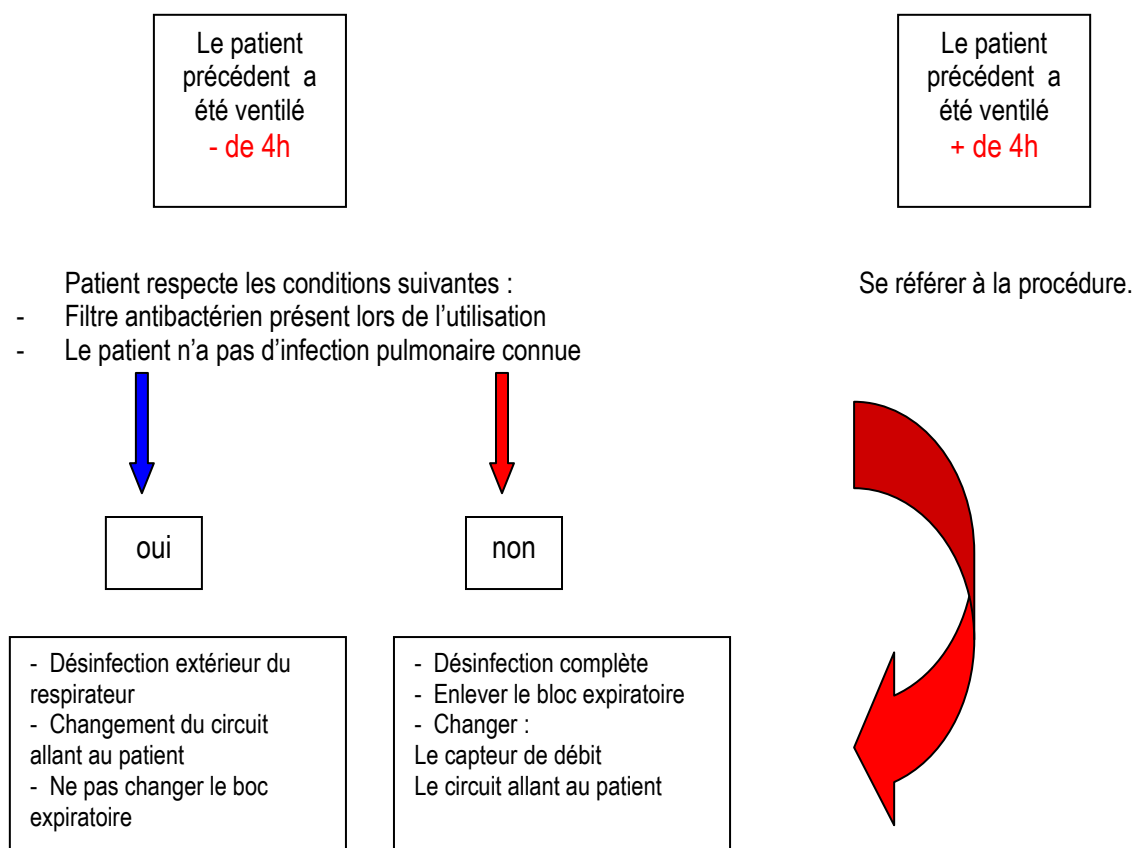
Le patient précédent a été ventilé
- de 4h

Le patient précédent a été ventilé
+ de 4h

Patient respecte les conditions suivantes :
- Filtre antibactérien présent lors de l'utilisation
- Le patient n'a pas d'infection pulmonaire connue

Se référer à la procédure.

oui

non

- Désinfection extérieur du respirateur
- Changement du circuit allant au patient
- Ne pas changer le boc expiratoire

- Désinfection complète
- Enlever le bloc expiratoire
- Changer :
Le capteur de débit
Le circuit allant au patient